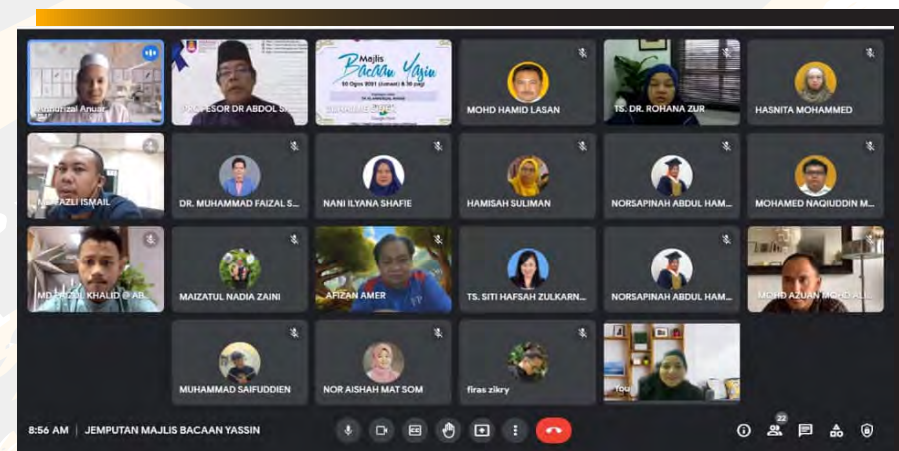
Muhd Aizal Anuar

PROFESOR DR ABDOL S...

Majlis Bacaan Yasin

30 Ogos 2021 (Isnin) | 8:30 pagi

MOHD HAMID LASAN

TS. DR. ROHANA ZUR

HASNITA MOHAMMED

M. FAZLI ISMAIL

DR. MUHAMMAD FAIZAL S...

NANI ILYANA SHAFIE

HAMISAH SULIMAN

NORSAPINAH ABDUL HAM...

MOHAMED NAQIUDDIN M...

MD FADZIL KHALID @ AB...

MAIZATUL NADIA ZAINI

AFIZAN AMER

TS. SITI HAFSAH ZULKARN...

NORSAPINAH ABDUL HAM...

MOHD AZUAN MOHD AL...

MUHAMMAD SAIFUDDIEN

NOR AISHAH MAT SOM

firas zikry

You

8:56 AM | JEMPUTAN MAJLIS BACAAN YASSIN

22